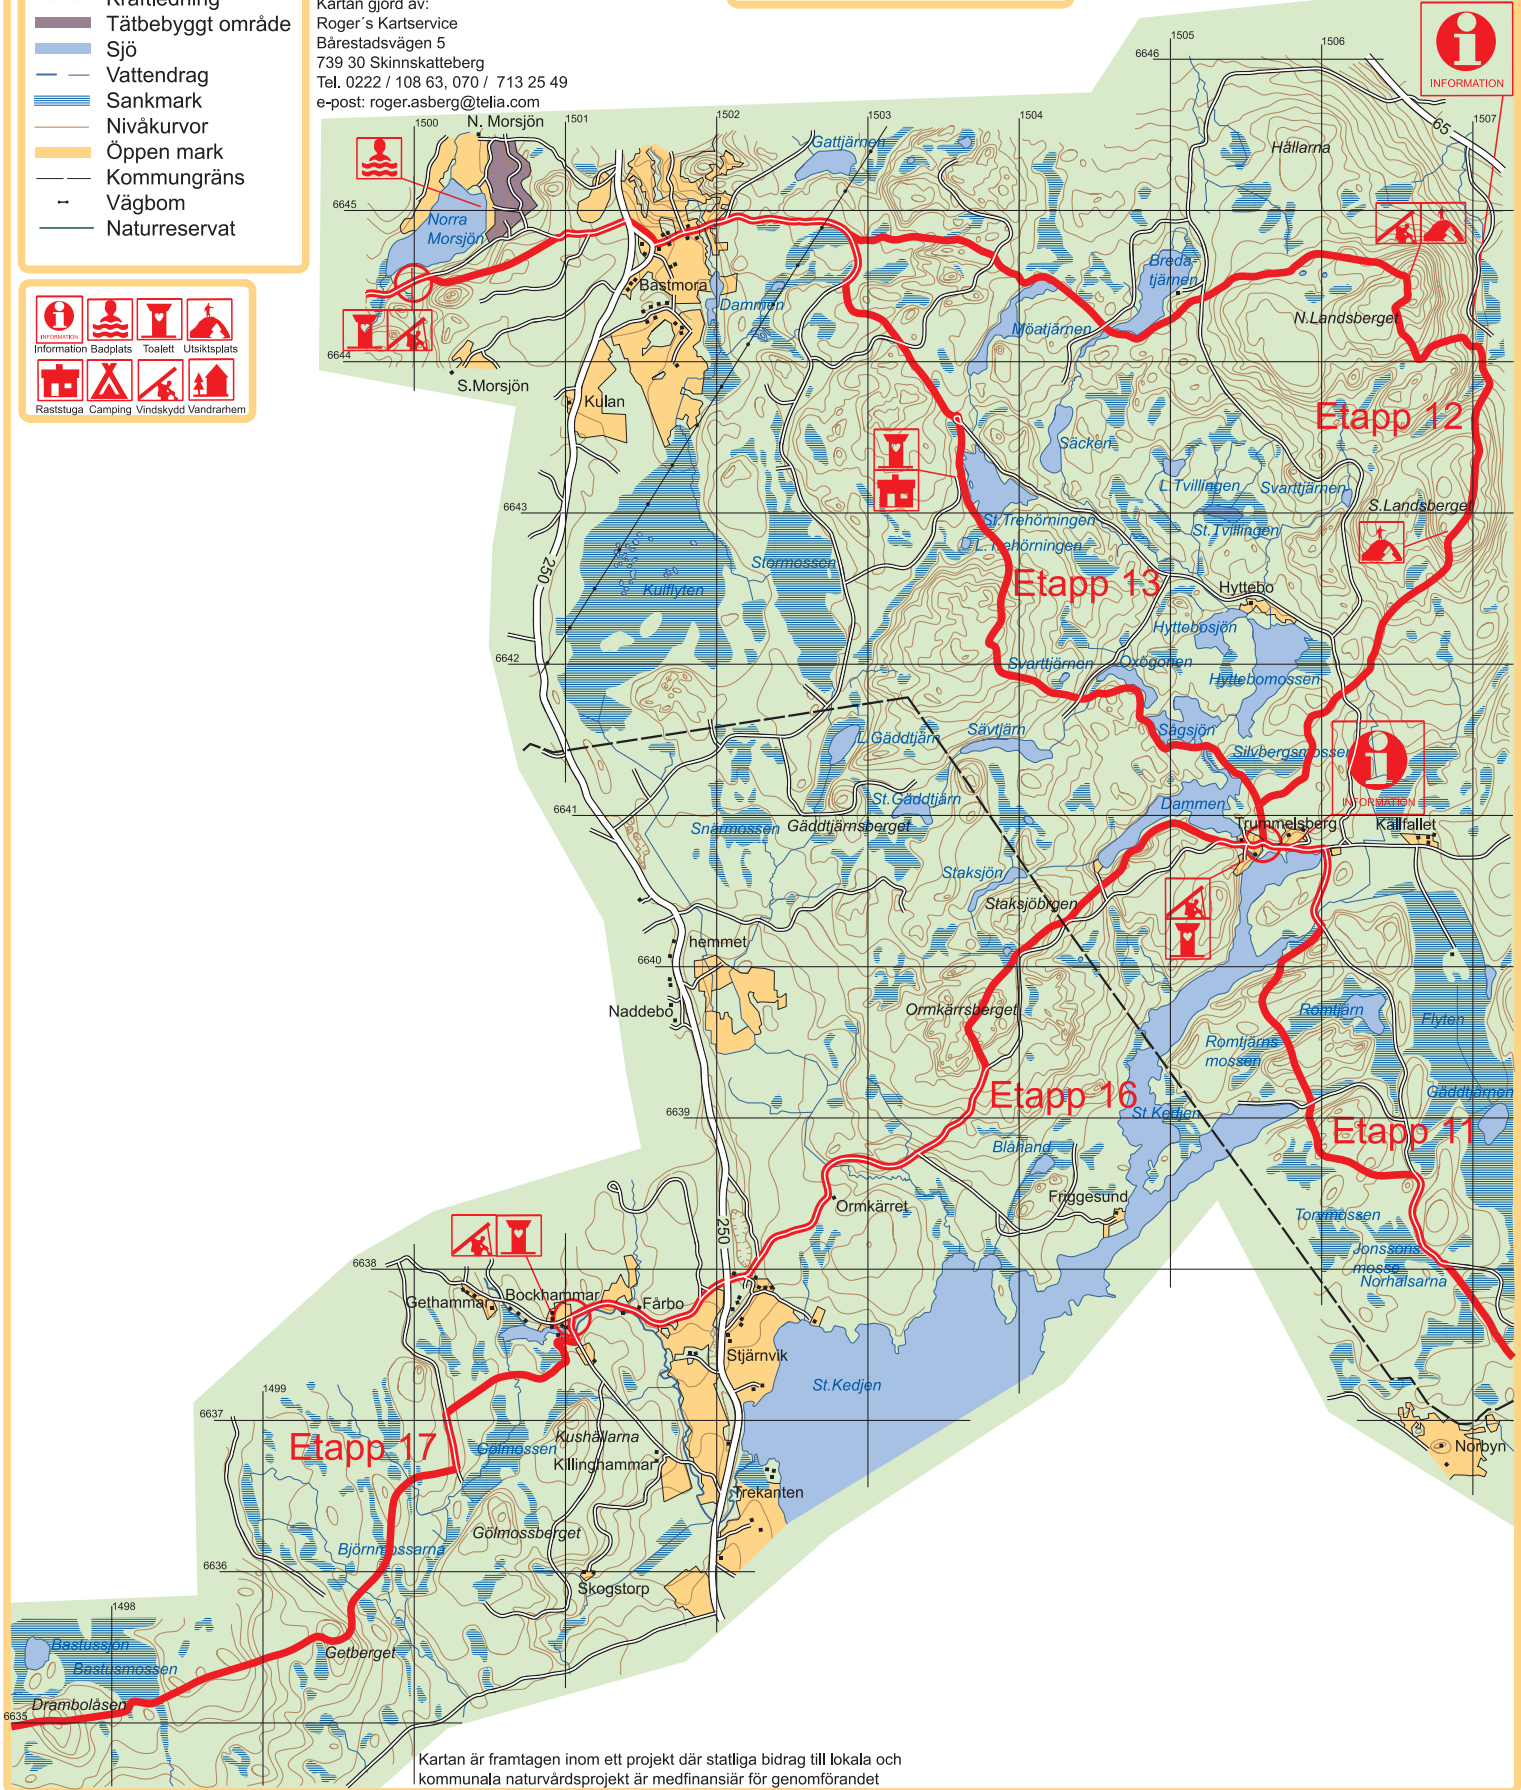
Kraftledning
Tätbebyggt område
Sjö
Vattendrag
Sankmark
Nivåkurvor
Öppen mark
Kommungräns
Vägbom
Naturreservat

Kartan gjord av:
Roger´s Kartservice
Bårestadsvägen 5
739 30 Skinnskatteberg
Tel. 0222 / 108 63, 070 / 713 25 49
e-post: roger.asberg@telia.com

Information Badplats Toalett Utsiktsplats
Raststuga Camping Vindskydd Vandrarhem

INFORMATION

1500 1501 1502 1503 1504 1505 1506 1507
6646 6645 6644 6643 6642 6641 6640 6639 6638 6637 6636 6635
1499 1498

N. Morsjön
Norra Morsjön
S.Morsjön
Bastmora
Kulan
Dammen
Gattjärnen
Hällarna
65
Breda-tjärnen
Möatjärnen
N.Landsberget
Etapp 12
Säcken
L.Tvillingen
Svarttjärnen
S.Landsberget
St.Tvillingen
St.Trehörningen
L.Trehörningen
Etapp 13
Hyttebo
Stormossen
Kulflyten
250
Hyttebosjön
Svarttjärnen
Oxögonen
Hyttebomossen
L.Gäddtjärn
Sävtjärn
Sågsjön
Silvbergsmossen
INFORMATION
Dammen
Trummelsberg
Källfallet
St.Gäddtjärn
Snarmossen
Gäddtjärnsberget
Staksjön
Staksjöbergen
hemmet
Naddebo
Ormkärrsberget
Romtjärn
Flyten
Romtjärns mossen
Gäddtjärnen
Etapp 16
St.Kedjen
Etapp 11
Blåhand
Friggesund
Ormkärret
Tornmossen
Jonssons mosse
Norhalsarna
Gethammar
Bockhammar
Fårbo
Stjärnvik
St.Kedjen
Norbyn
Etapp 17
Gölmossen
Kushällarna
Killinghammar
Trekanten
Gölmossberget
Björnmossarna
Skogstorp
Bastussjön
Bastusmossen
Getberget
Drambolåsen

Kartan är framtagen inom ett projekt där statliga bidrag till lokala och kommunala naturvårdsprojekt är medfinansiär för genomförandet